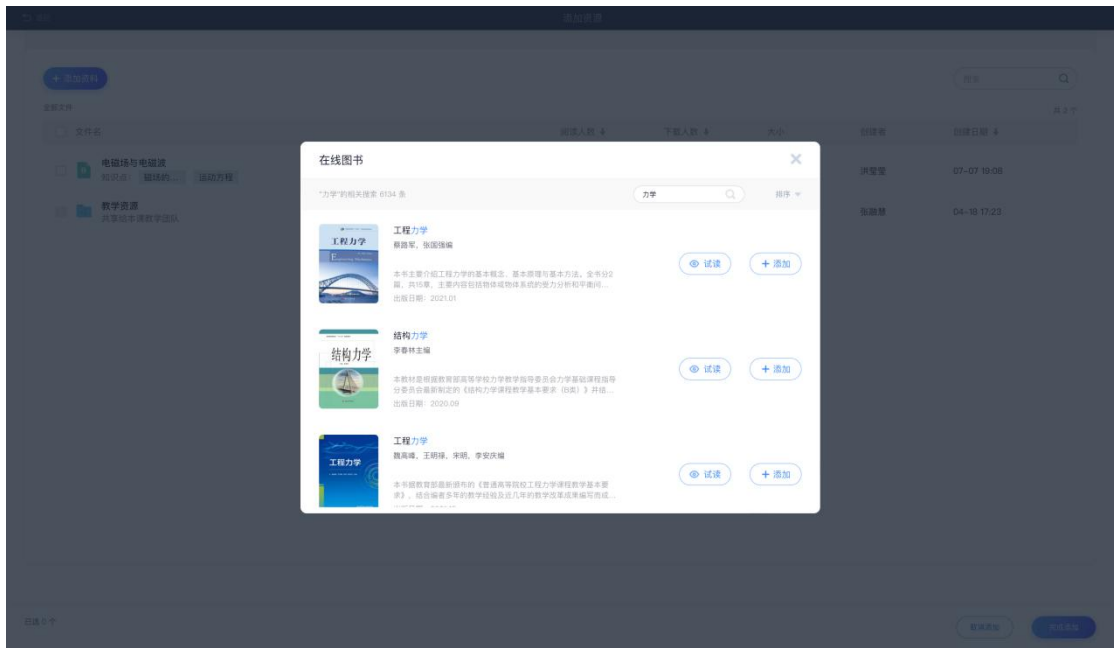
添加资源

+ 添加资料

搜索

全部文件

共2个

文件名

浏览人数

下载人数

大小

创建者

创建日期

电磁场与电磁波

知识点：

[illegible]

洪斐斐

07-07 19:08

教学资源

洪斐斐中课教学团队

张丽慧

04-18 17:23

已选0个

取消添加

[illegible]

在线图书

"力学"的相关搜索 6134 条

力学

排序

工程力学

蔡路军，张国强编

本书主要介绍工程力学的基本概念、基本原理与基本方法。全书分2篇，共15章，主要内容包括结构体或物体系统的受力分析和平衡问...

出版日期：2021.01

试读

+ 添加

结构力学

李春林主编

本教材是根据教育部高等学校力学教学指导委员会力学基础课程指导分委员会最新制定的《结构力学课程教学基本要求（B类）》并结...

出版日期：2020.09

试读

+ 添加

工程力学

魏高峰，王明禄，宋明，李安庆编

本书据教育部最新颁布的《普通高等院校工程力学课程教学基本要求》，结合编者多年的教学经验及近几年的教学改革成果编写而成...

试读

+ 添加